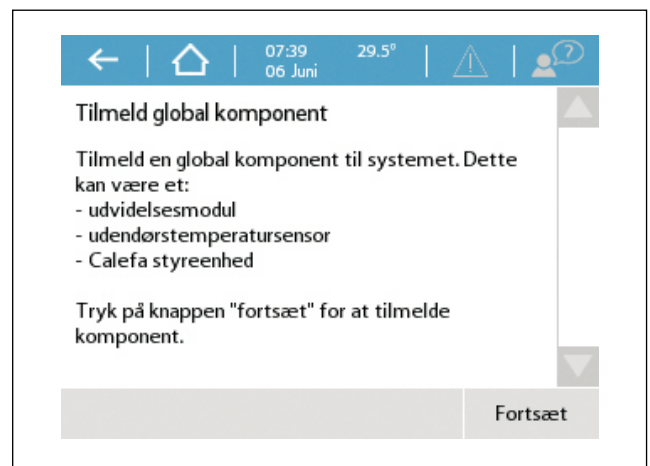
07:39 06 Juni 29.5°

Tilmeld global komponent

Tilmeld en global komponent til systemet. Dette kan være et:
- udvidelsesmodul
- udendørstemperatursensor
- Calefa styreenhed

Tryk på knappen "fortsæt" for at tilmelde komponent.

Fortsæt